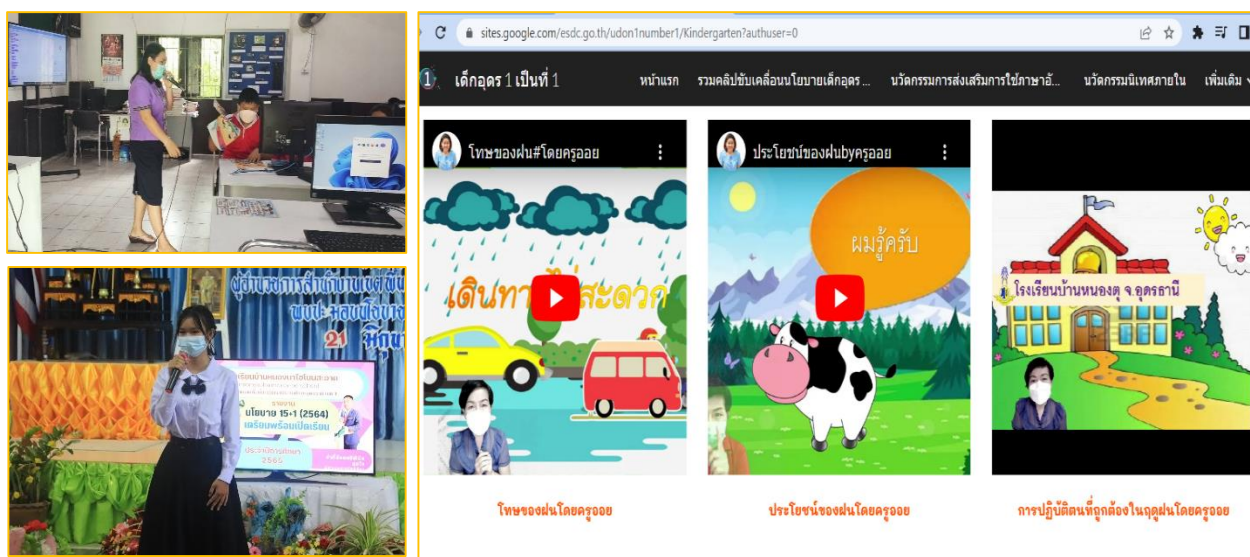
sites.google.com/esdc.go.th/udon1number1/Kindergarten?authuser=0

เด็กอุดร 1 เป็นที่ 1

หน้าแรก รวมคลิปขับเคลื่อนนโยบายเด็กอุดร ... นวัตกรรมการส่งเสริมการใช้ภาษาอั... นวัตกรรมนิเทศภายใน เพิ่มเติม

โทษของฝน#โดยครูออย

เดินทางไม่สะดวก

ประโยชน์ของฝนbyครูออย

ผมรู้ครับ

โรงเรียนบ้านหนองตุ จ อุดรธานี

โทษของฝนโดยครูออย

ประโยชน์ของฝนโดยครูออย

การปฏิบัติตนที่ถูกต้องในฤดูฝนโดยครูออย

21 มิถุนา

นโยบาย 15+1 (2564)

เตรียมพร้อมเปิดเรียน

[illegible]